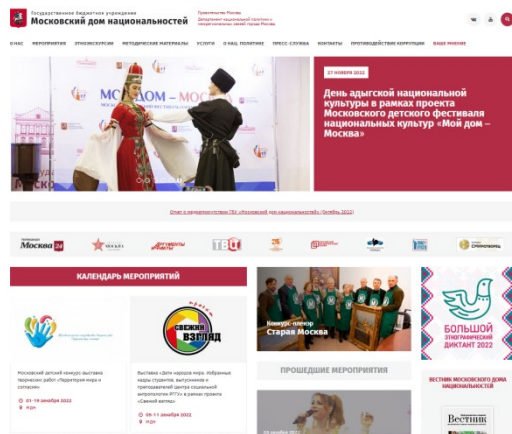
Государственное бюджетное учреждение
Московский дом национальностей

Правительство Москвы
Департамент национальной политики и межрегиональных связей города Москвы

О НАС МЕРОПРИЯТИЯ ЭТНОЭКСКУРСИИ МЕТОДИЧЕСКИЕ МАТЕРИАЛЫ УСЛУГИ О НАЦ. ПОЛИТИКЕ ПРЕСС-СЛУЖБА КОНТАКТЫ ПРОТИВОДЕЙСТВИЕ КОРРУПЦИИ ВАШЕ МНЕНИЕ

МОЙ ДОМ – МОСКВА

27 НОЯБРЯ 2022

День адыгской национальной культуры в рамках проекта Московского детского фестиваля национальных культур «Мой дом – Москва»

Отчет о деятельности ГБУ «Московский дом национальностей» (Октябрь 2022)

Москва 24

ТВЦ

КАЛЕНДАРЬ МЕРОПРИЯТИЙ

СВЕЖИЙ ВЗГЛЯД

Московский детский конкурс-выставка творческих работ «Территория мира и согласия»

01–19 декабря 2022

МДН

Выставка «Дети народов мира. Избранные кадры студентов, выпускников и преподавателей Центра социальной антропологии РГГУ» в рамках проекта «Свежий взгляд»

05–11 декабря 2022

МДН

Конкурс-пленэр
Старая Москва

ПРОШЕДШИЕ МЕРОПРИЯТИЯ

БОЛЬШОЙ ЭТНОГРАФИЧЕСКИЙ ДИКТАНТ 2022

ВЕСТНИК МОСКОВСКОГО ДОМА НАЦИОНАЛЬНОСТЕЙ

Вестник